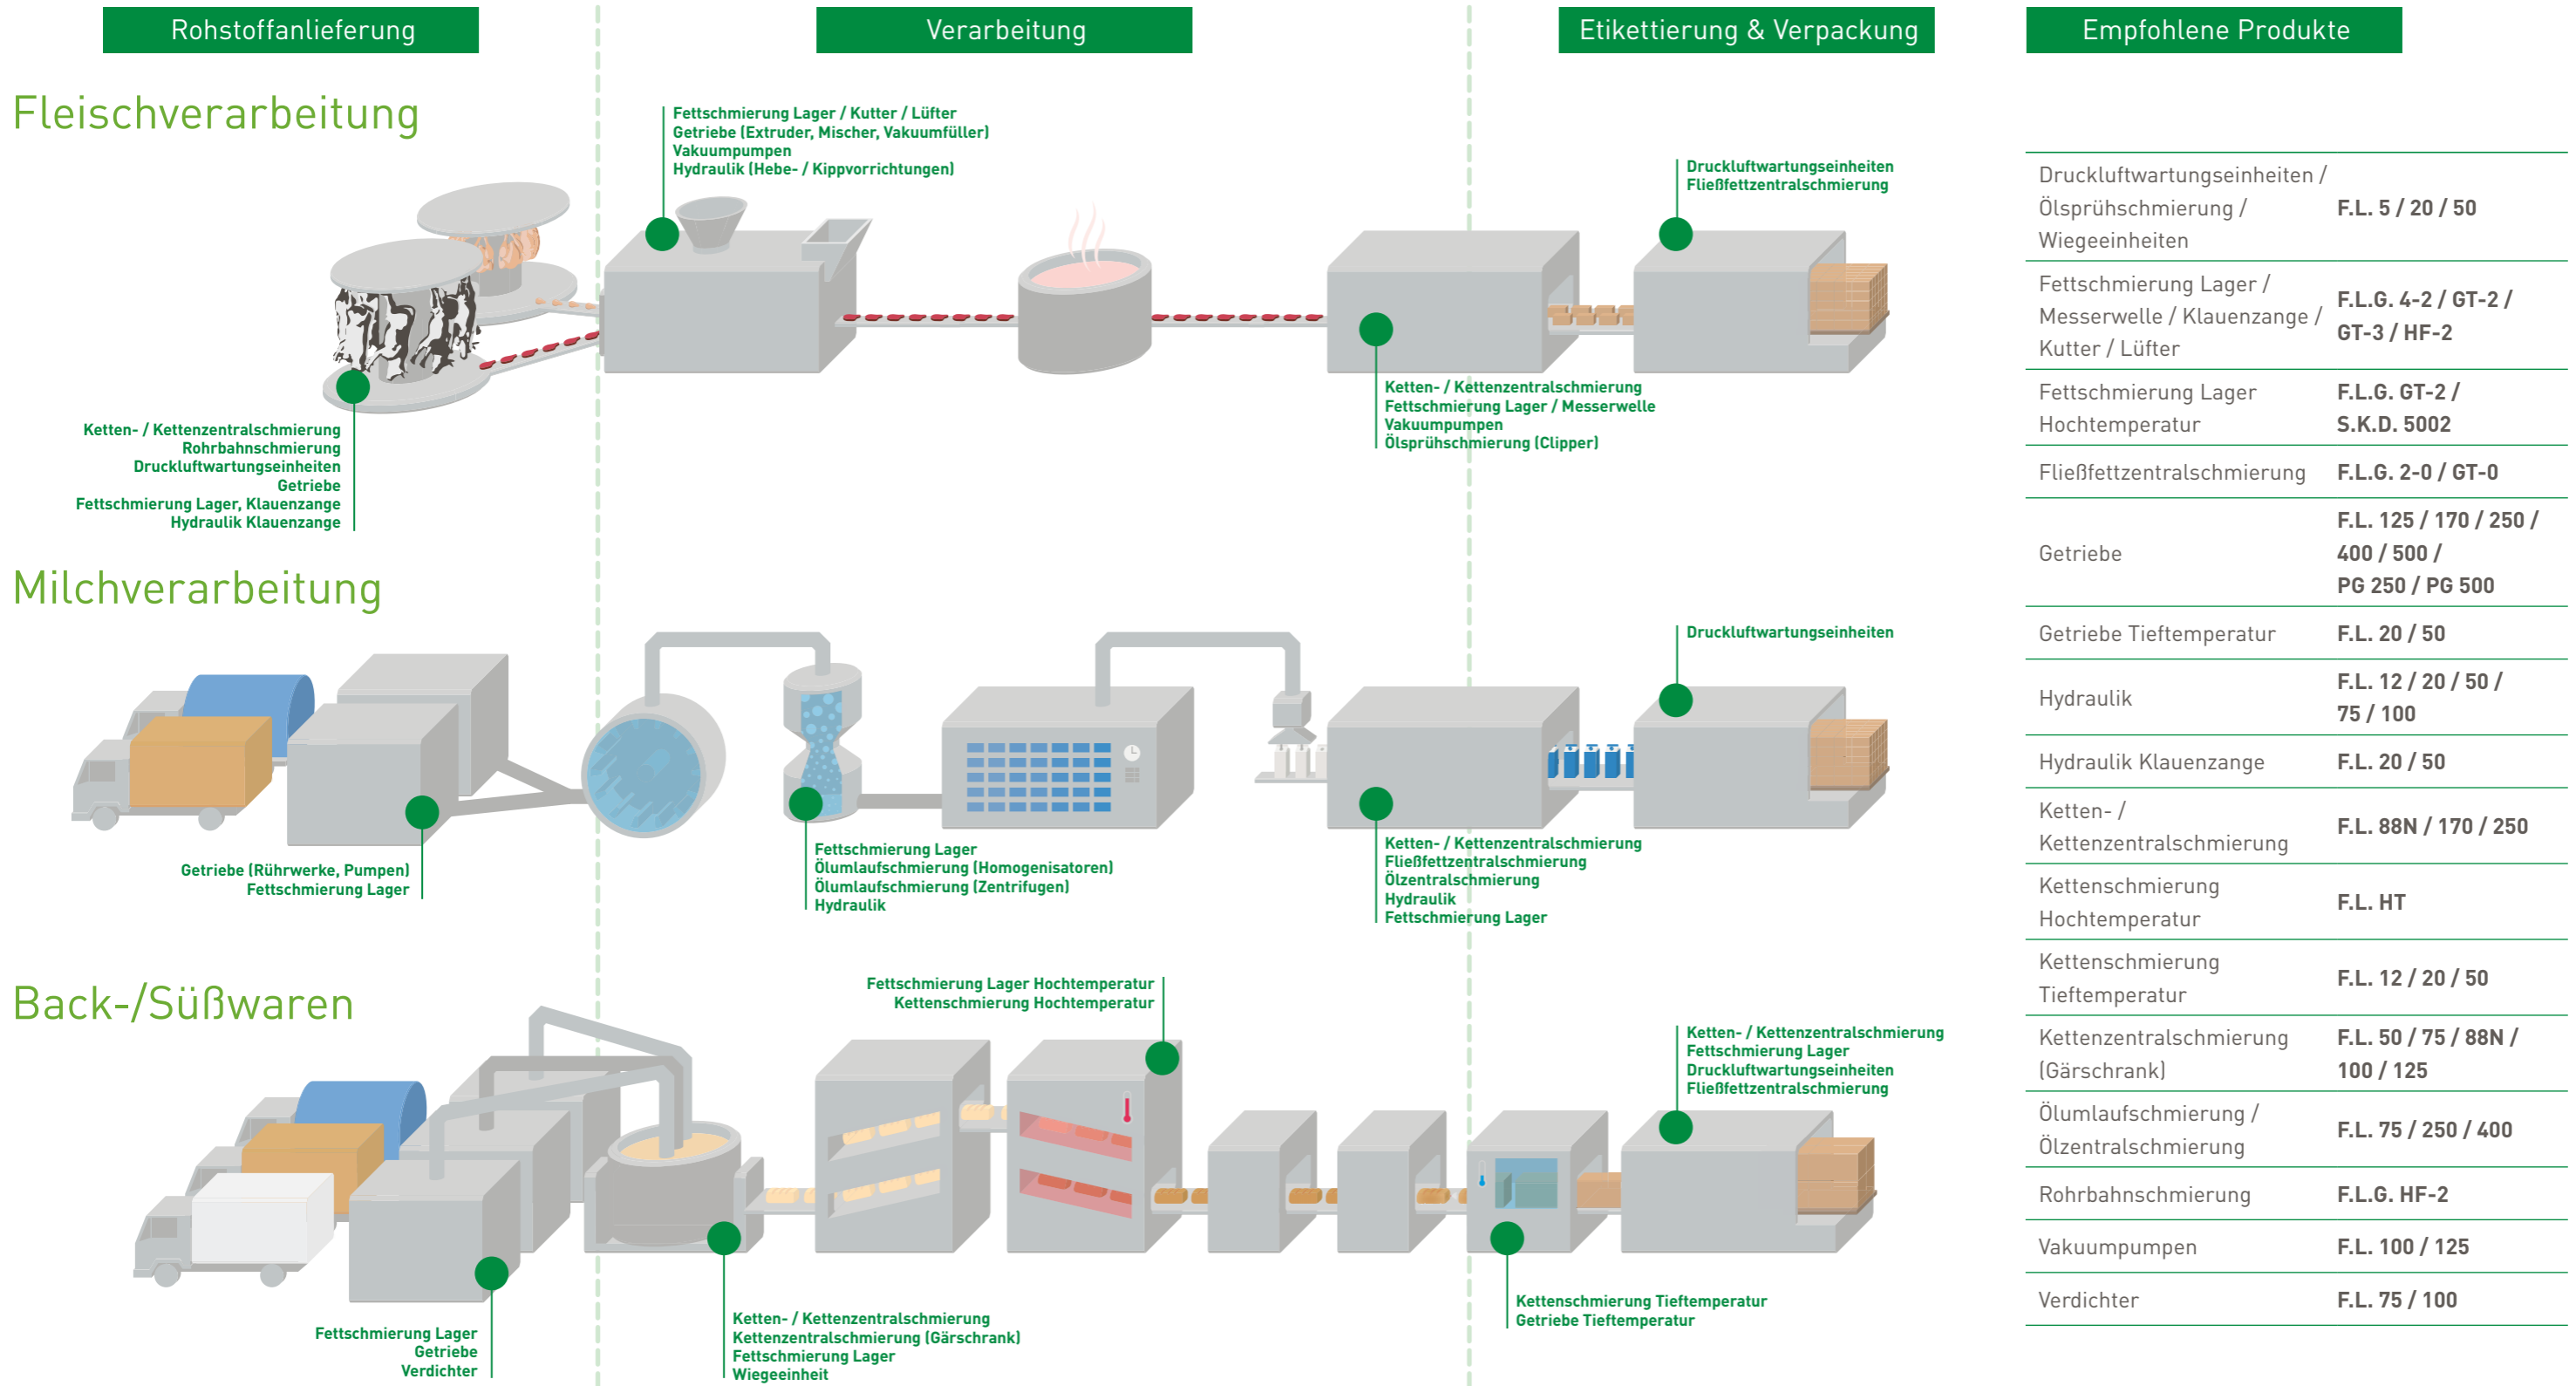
Rohstoffanlieferung

Verarbeitung

Etikettierung & Verpackung

Empfohlene Produkte

Fleischverarbeitung

Fettschmierung Lager / Kutter / Lüfter
Getriebe (Extruder, Mischer, Vakuumfüller)
Vakuumpumpen
Hydraulik (Hebe- / Kippvorrichtungen)

Druckluftwartungseinheiten
Fließfettzentralschmierung

Ketten- / Kettenzentralschmierung
Fettschmierung Lager / Messerwelle
Vakuumpumpen
Ölsprühschmierung (Clipper)

Ketten- / Kettenzentralschmierung
Rohrbahnschmierung
Druckluftwartungseinheiten
Getriebe
Fettschmierung Lager, Klauenzange
Hydraulik Klauenzange

Milchverarbeitung

Druckluftwartungseinheiten

Getriebe (Rührwerke, Pumpen)
Fettschmierung Lager

Fettschmierung Lager
Ölumlaufschmierung (Homogenisatoren)
Ölumlaufschmierung (Zentrifugen)
Hydraulik

Ketten- / Kettenzentralschmierung
Fließfettzentralschmierung
Ölzentralschmierung
Hydraulik
Fettschmierung Lager

Back-/Süßwaren

Fettschmierung Lager Hochtemperatur
Kettenschmierung Hochtemperatur

Ketten- / Kettenzentralschmierung
Fettschmierung Lager
Druckluftwartungseinheiten
Fließfettzentralschmierung

Fettschmierung Lager
Getriebe
Verdichter

Ketten- / Kettenzentralschmierung
Kettenzentralschmierung (Gärschrank)
Fettschmierung Lager
Wiegeeinheit

Kettenschmierung Tieftemperatur
Getriebe Tieftemperatur

| | |
|---|---|
| Druckluftwartungseinheiten / Ölsprühschmierung / Wiegeeinheiten | F.L. 5 / 20 / 50 |
| Fettschmierung Lager / Messerwelle / Klauenzange / Kutter / Lüfter | F.L.G. 4-2 / GT-2 / GT-3 / HF-2 |
| Fettschmierung Lager Hochtemperatur | F.L.G. GT-2 / S.K.D. 5002 |
| Fließfettzentralschmierung | F.L.G. 2-0 / GT-0 |
| Getriebe | F.L. 125 / 170 / 250 / 400 / 500 / PG 250 / PG 500 |
| Getriebe Tieftemperatur | F.L. 20 / 50 |
| Hydraulik | F.L. 12 / 20 / 50 / 75 / 100 |
| Hydraulik Klauenzange | F.L. 20 / 50 |
| Ketten- / Kettenzentralschmierung | F.L. 88N / 170 / 250 |
| Kettenschmierung Hochtemperatur | F.L. HT |
| Kettenschmierung Tieftemperatur | F.L. 12 / 20 / 50 |
| Kettenzentralschmierung (Gärschrank) | F.L. 50 / 75 / 88N / 100 / 125 |
| Ölumlaufschmierung / Ölzentralschmierung | F.L. 75 / 250 / 400 |
| Rohrbahnschmierung | F.L.G. HF-2 |
| Vakuumpumpen | F.L. 100 / 125 |
| Verdichter | F.L. 75 / 100 |